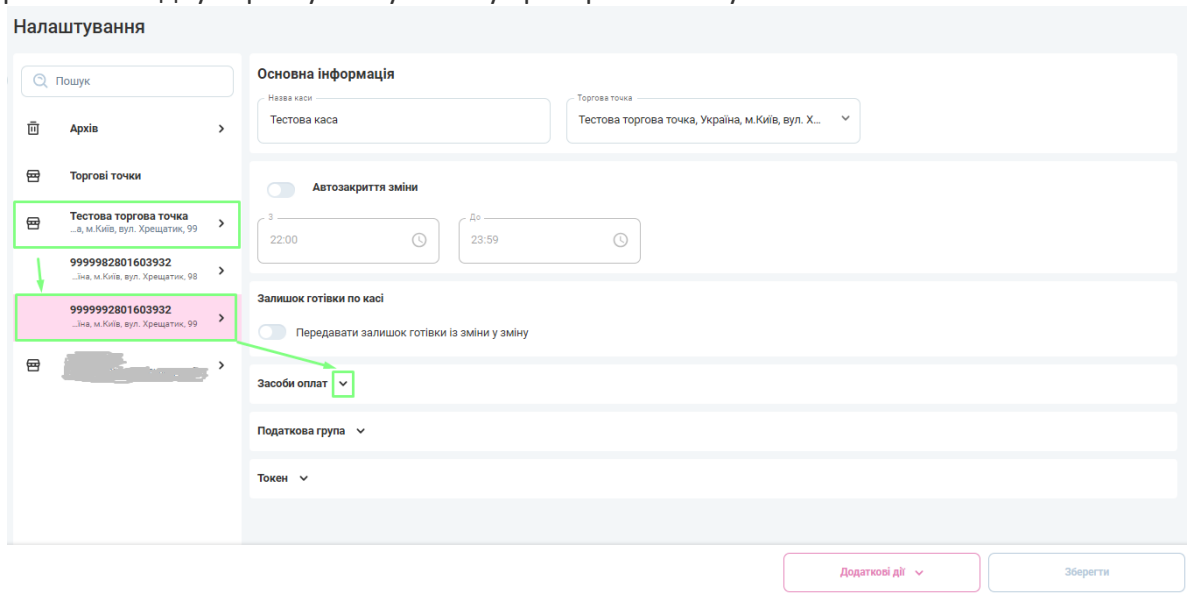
Налаштування

Пошук

Архів

Торгові точки

Тестова торгова точка
...а, м.Київ, вул. Хрещатик, 99

9999982801603932
...їна, м.Київ, вул. Хрещатик, 98

9999992801603932
...їна, м.Київ, вул. Хрещатик, 99

Основна інформація

Назва каси
Тестова каса

Торгова точка
Тестова торгова точка, Україна, м.Київ, вул. Х...

Автозакриття зміни

З
22:00

До
23:59

Залишок готівки по касі

Передавати залишок готівки із зміни у зміну

Засоби оплат

Податкова група

Токен

Додаткові дії

Зберегти